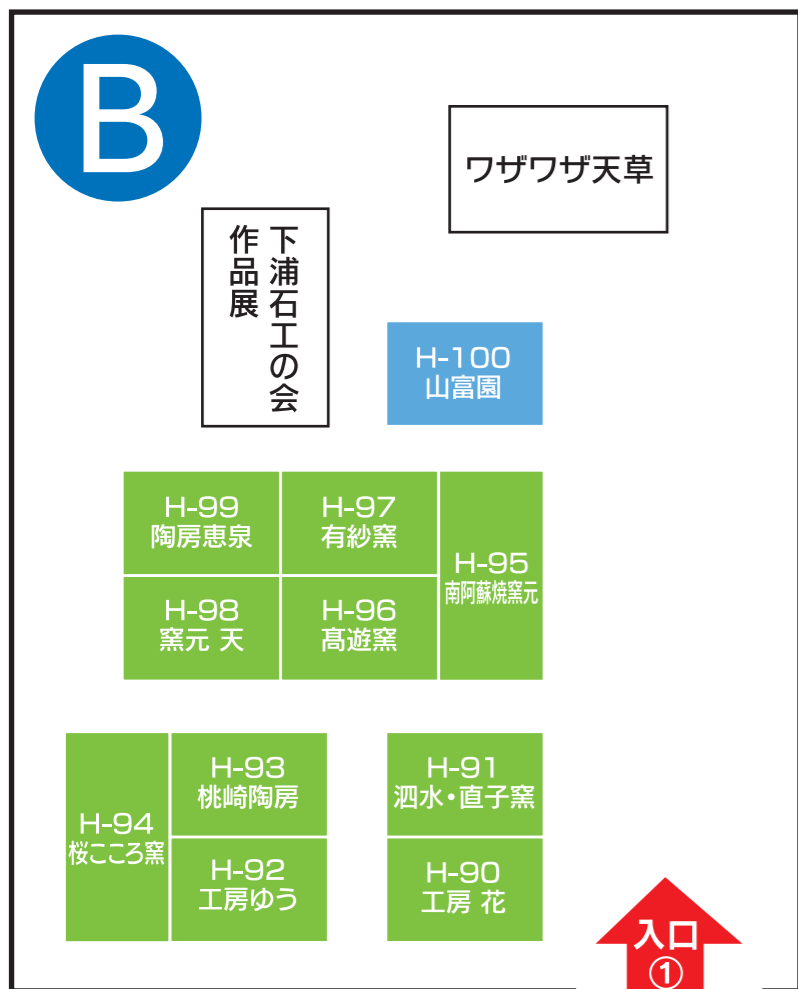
B

ワザワザ天草

下浦石工の会
作品展

H-100
山富園

H-99
陶房恵泉

H-97
有紗窯

H-95
南阿蘇焼窯元

H-98
窯元 天

H-96
高遊窯

H-94
桜こころ窯

H-93
桃崎陶房

H-92
工房ゆう

H-91
泗水・直子窯

H-90
工房 花

入口
①